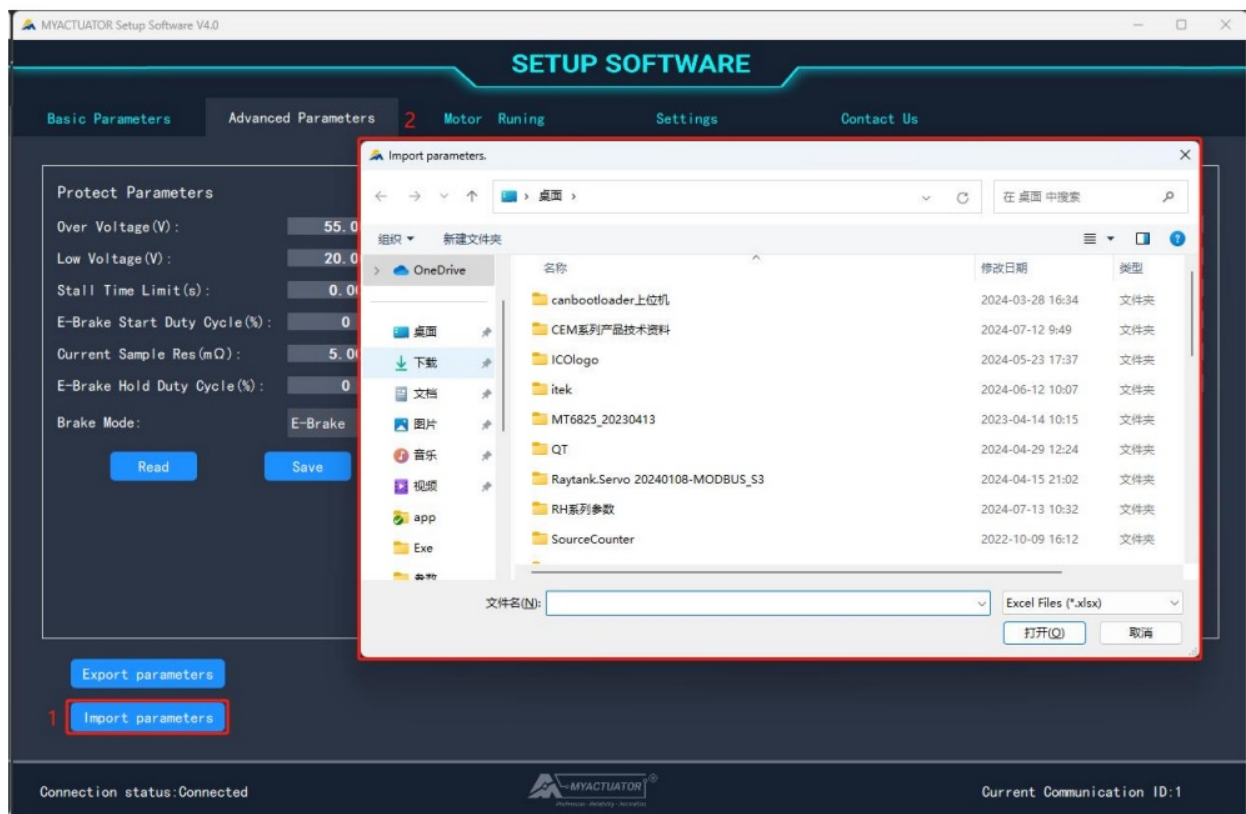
MYACTUATOR Setup Software V4.0

SETUP SOFTWARE

Basic Parameters
Advanced Parameters
2
Motor Runing
Settings
Contact Us

Protect Parameters
Over Voltage(V): 55.0
Low Voltage(V): 20.0
Stall Time Limit(s): 0.0
E-Brake Start Duty Cycle(%): 0
Current Sample Res(mΩ): 5.0
E-Brake Hold Duty Cycle(%): 0
Brake Mode: E-Brake

Read
Save

Import parameters.

› 桌面 ›
在 桌面 中搜索

组织 ▾
新建文件夹

OneDrive
桌面
下载
文档
图片
音乐
视频
app
Exe
参数

| 名称 | 修改日期 | 类型 |
|---|---|---|
| canbootloader上位机 | 2024-03-28 16:34 | 文件夹 |
| CEM系列产品技术资料 | 2024-07-12 9:49 | 文件夹 |
| ICOlogo | 2024-05-23 17:37 | 文件夹 |
| itek | 2024-06-12 10:07 | 文件夹 |
| MT6825_20230413 | 2023-04-14 10:15 | 文件夹 |
| QT | 2024-04-29 12:24 | 文件夹 |
| Raytank.Servo 20240108-MODBUS_S3 | 2024-04-15 21:02 | 文件夹 |
| RH系列参数 | 2024-07-13 10:32 | 文件夹 |
| SourceCounter | 2022-10-09 16:12 | 文件夹 |

文件名(N):
Excel Files (*.xlsx)
打开(O)
取消

Export parameters
1
Import parameters

Connection status:Connected
MYACTUATOR
Current Communication ID:1